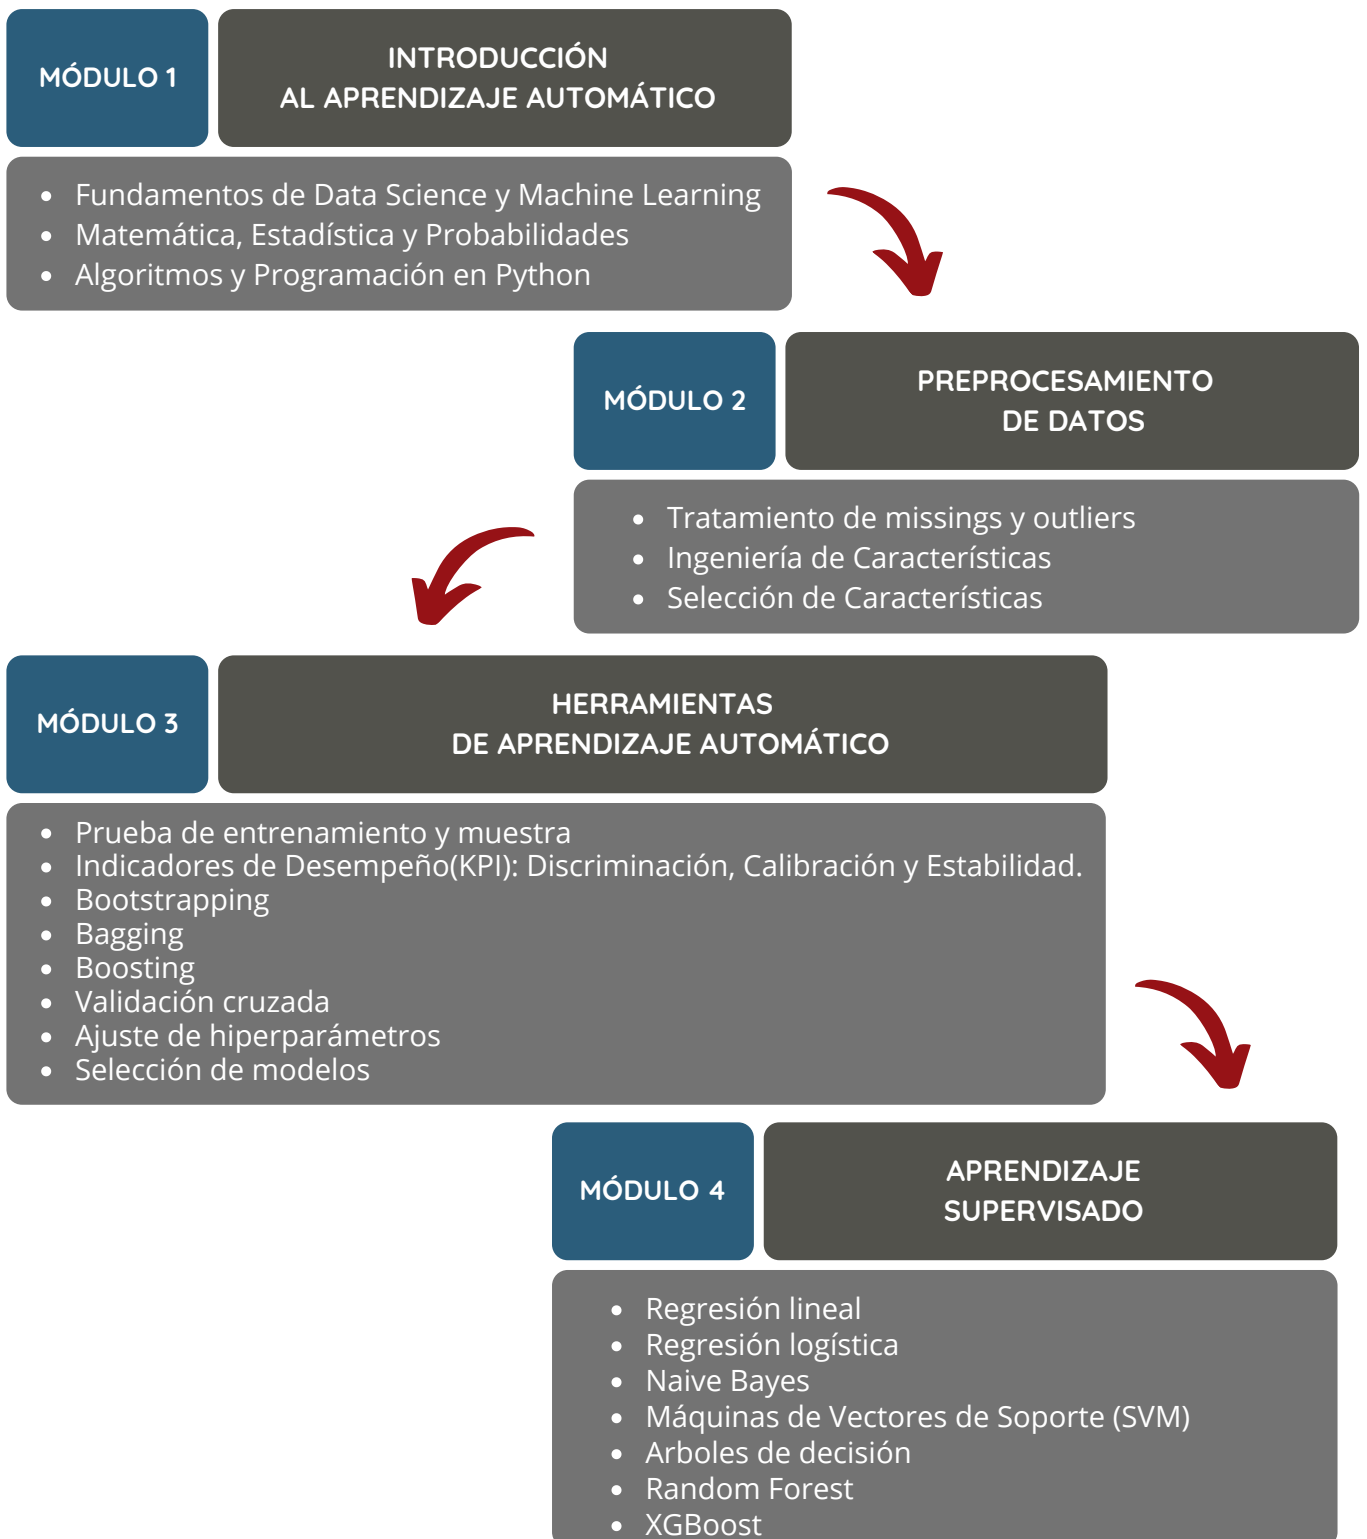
MÓDULO 1

INTRODUCCIÓN AL APRENDIZAJE AUTOMÁTICO

- Fundamentos de Data Science y Machine Learning
- Matemática, Estadística y Probabilidades
- Algoritmos y Programación en Python

MÓDULO 2

PREPROCESAMIENTO DE DATOS

- Tratamiento de missings y outliers
- Ingeniería de Características
- Selección de Características

MÓDULO 3

HERRAMIENTAS DE APRENDIZAJE AUTOMÁTICO

- Prueba de entrenamiento y muestra
- Indicadores de Desempeño(KPI): Discriminación, Calibración y Estabilidad.
- Bootstrapping
- Bagging
- Boosting
- Validación cruzada
- Ajuste de hiperparámetros
- Selección de modelos

MÓDULO 4

APRENDIZAJE SUPERVISADO

- Regresión lineal
- Regresión logística
- Naive Bayes
- Máquinas de Vectores de Soporte (SVM)
- Arboles de decisión
- Random Forest
- XGBoost